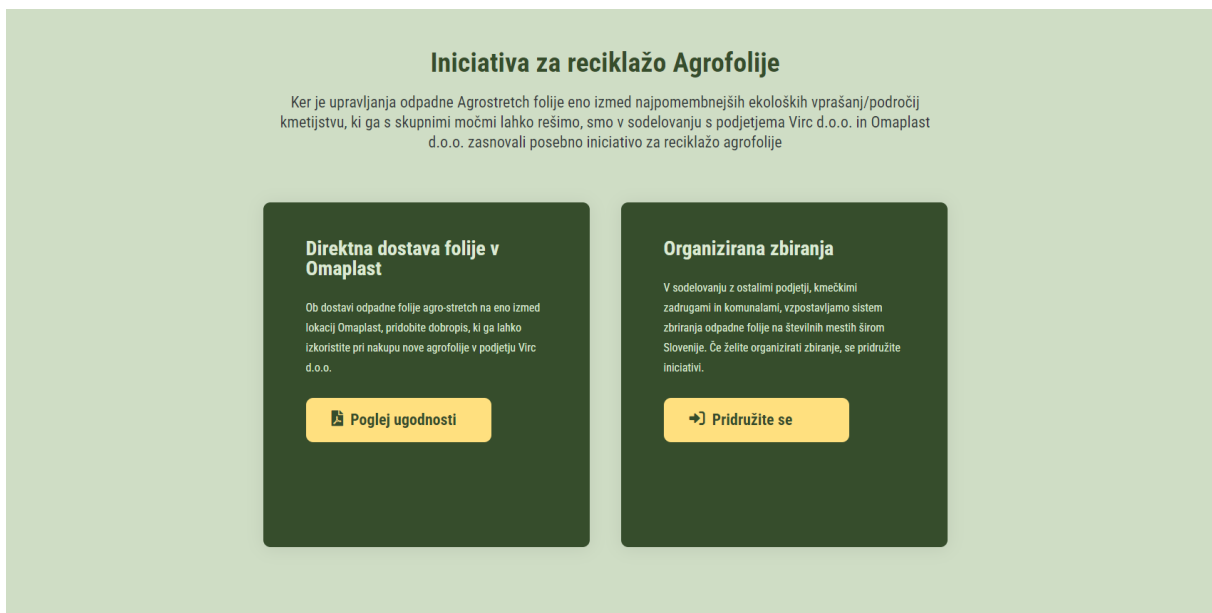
Iniciativa za reciklažo Agrofolije

Ker je upravljanja odpadne Agrostretch folije eno izmed najpomembnejših ekoloških vprašanj/področij kmetijstvu, ki ga s skupnimi močmi lahko rešimo, smo v sodelovanju s podjetjema Virc d.o.o. in Omaplast d.o.o. zasnovali posebno iniciativo za reciklažo agrofolije

Direktna dostava folije v Omaplast

Ob dostavi odpadne folije agro-stretch na eno izmed lokacij Omaplast, pridobite dobropis, ki ga lahko izkoristite pri nakupu nove agrofolije v podjetju Virc d.o.o.

Poglej ugodnosti

Organizirana zbiranja

V sodelovanju z ostalimi podjetji, kmečkimi zadrugami in komunalami, vzpostavljamo sistem zbiranja odpadne folije na številnih mestih širom Slovenije. Če želite organizirati zbiranje, se pridružite iniciativi.

Pridružite se